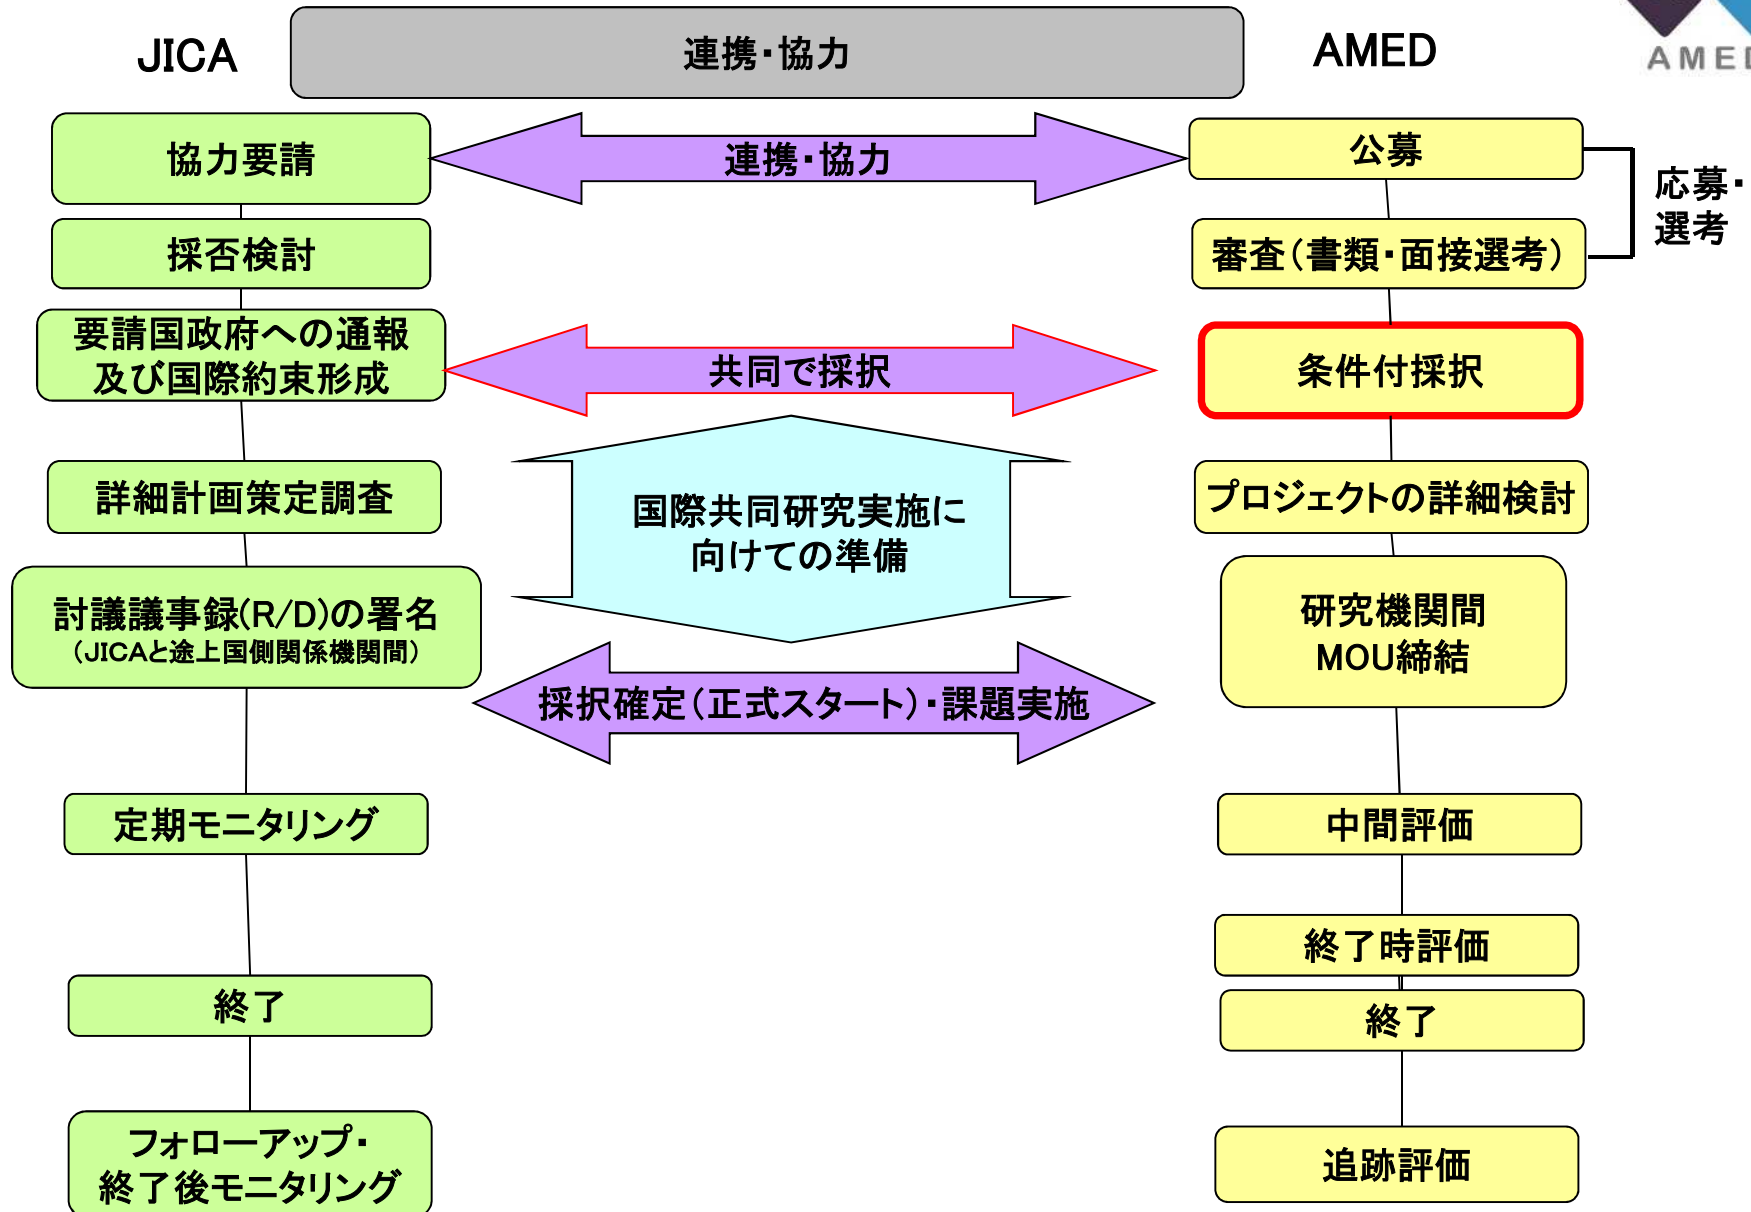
JICA

連携・協力

AMED

AMED

協力要請

連携・協力

公募

応募・
選考

採否検討

審査（書類・面接選考）

要請国政府への通報
及び国際約束形成

共同で採択

条件付採択

詳細計画策定調査

国際共同研究実施に
向けての準備

プロジェクトの詳細検討

討議議事録(R/D)の署名
（JICAと途上国側関係機関間）

研究機関間
MOU締結

採択確定（正式スタート）・課題実施

定期モニタリング

中間評価

終了時評価

終了

終了

フォローアップ・
終了後モニタリング

追跡評価